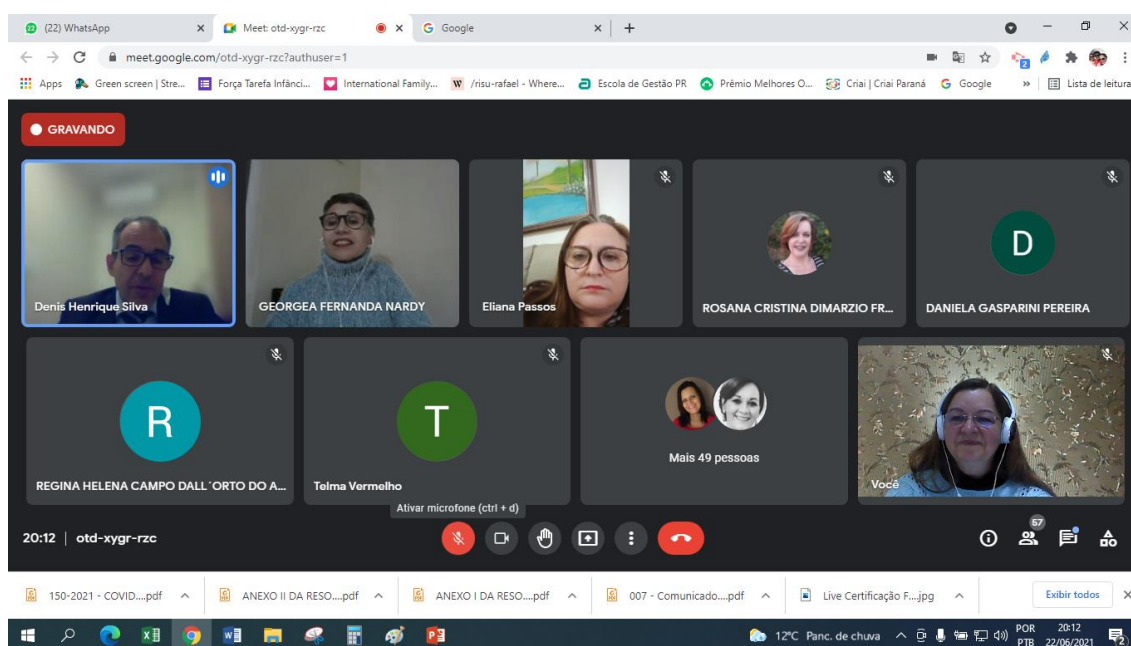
(22) WhatsApp
Meet: otd-xygr-rzc
Google
meet.google.com/otd-xygr-rzc?authuser=1
Apps Green screen | Stre... Força Tarefa Infânci... International Family... /risu-rafael - Where... Escola de Gestão PR Prêmio Melhores O... Criai | Criai Paraná Google » Lista de leitura

GRAVANDO

Denis Henrique Silva
GEORGEA FERNANDA NARDY
Eliana Passos
ROSANA CRISTINA DIMARZIO FR...
D
DANIELA GASPARINI PEREIRA
R
REGINA HELENA CAMPO DALL´ORTO DO A...
T
Telma Vermelho
Mais 49 pessoas
Você

Ativar microfone (ctrl + d)
20:12 | otd-xygr-rzc
57

150-2021 - COVID....pdf
ANEXO II DA RESO....pdf
ANEXO I DA RESO....pdf
007 - Comunicado....pdf
Live Certificação F....jpg
Exibir todos

12°C Panc. de chuva
POR PTB
20:12 22/06/2021